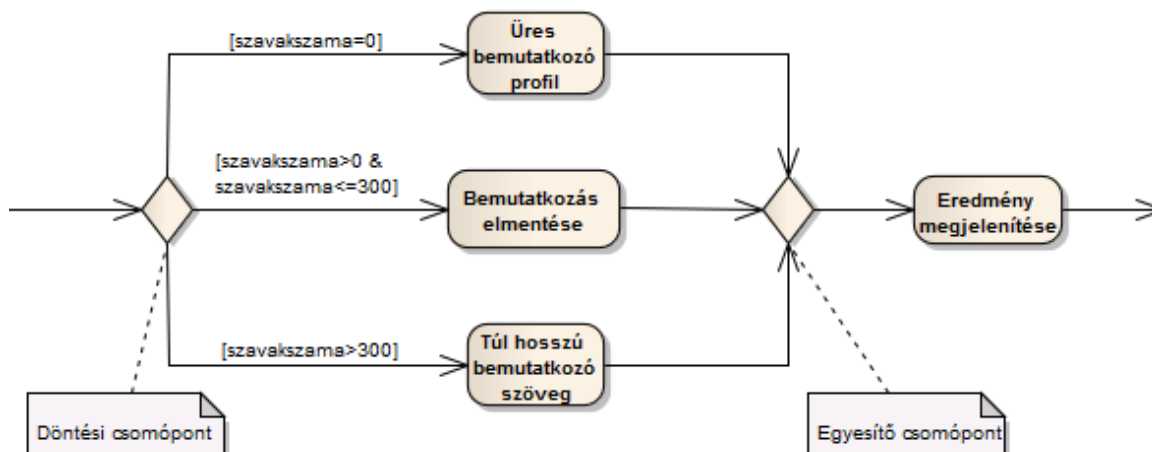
[szavakszama=0]

Üres bemutatkozó profil

[szavakszama>0 & szavakszama<=300]

Bemutatkozás elmentése

Eredmény megjelenítése

[szavakszama>300]

Túl hosszú bemutatkozó szöveg

Döntési csomópont

Egyesítő csomópont